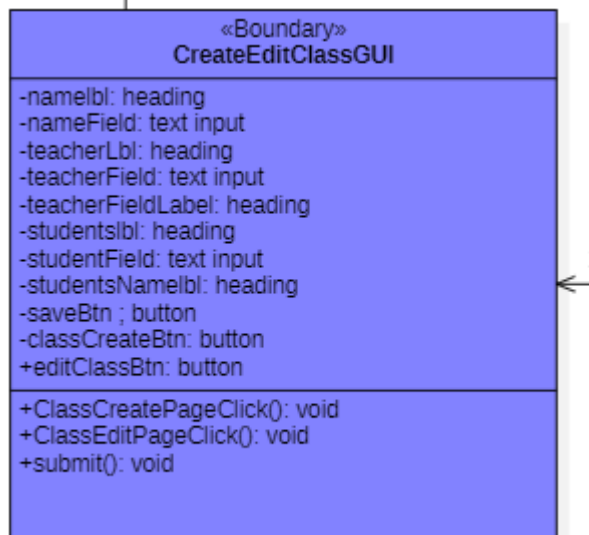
«Boundary»
CreateEditClassGUI

-namelbl: heading
-nameField: text input
-teacherLbl: heading
-teacherField: text input
-teacherFieldLabel: heading
-studentslbl: heading
-studentField: text input
-studentsNamelbl: heading
-saveBtn ; button
-classCreateBtn: button
+editClassBtn: button

+ClassCreatePageClick(): void
+ClassEditPageClick(): void
+submit(): void